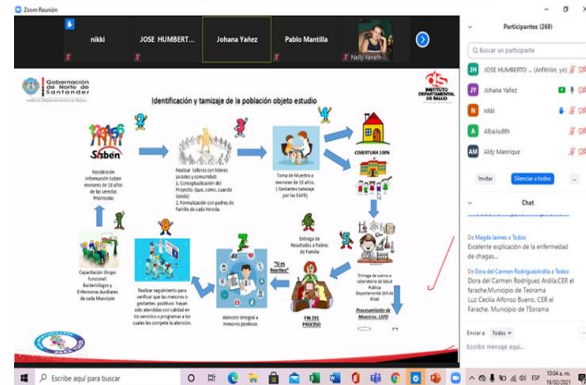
Zoom Reunión

nikki

JOSE HUMBERT...

Johana Yañez

Pablo Mantilla

Nelly Yaneth...

Gobernación de Norte de Santander

INSTITUTO DEPARTAMENTAL DE SALUD

Identificación y tamizaje de la población objeto estudio

Sisben

Recolección Información (sobre menores de 18 años de las veredas Priorizadas

Realizar talleres con líderes (adultos y comunidad) 1. Conceptualización del Proyecto. (que, como, cuando, donde) 2. Formalización con padres de Familia de cada Vereda

Toma de Muestra a menores de 18 años. (Gotas en tamizaje por los EAPB)

COBERTURA 100%

Capacitación Grupo Funcional: Bacteriólogos y Enfermeras Auxiliares de cada Municipio

Realizar seguimiento para verificar que las menores o gestantes positivos hayan sido atendidos con calidad en los servicios o programas a los cuales les compete la atención.

Atención integral a menores positivos

Si es Reactivo

Entrega de Resultados a Padres de Familia

FIN DEL PROCESO

Entrega de sueros a Laboratorio de Salud Pública Departamental (IDS) de Elisa

Procesamiento de Muestras, 100%

Participantes (269)

Buscar un participante

JH JOSE HUMBERTO ... (Anfitrión, yo)

JY Johana Yañez

N nikki

A AlbaJudith

AM Aldy Manrique

Invitar

Silenciar a todos

Chat

De Magda Jaimes a Todos:
Excelente explicación de la enfermedad de chagas...

De Dora del Carmen RodriguezArdila a Todos:
Dora del Carmen Rodriguez Ardila.CER el farache.Municipio de Teorama
Luz Cecilia Afonso Bueno. CER el Farache. Municipio de TEorama

Enviar a: Todos

Escribir mensaje aquí...

Escribe aquí para buscar

10:04 a. m.
19/02/2021